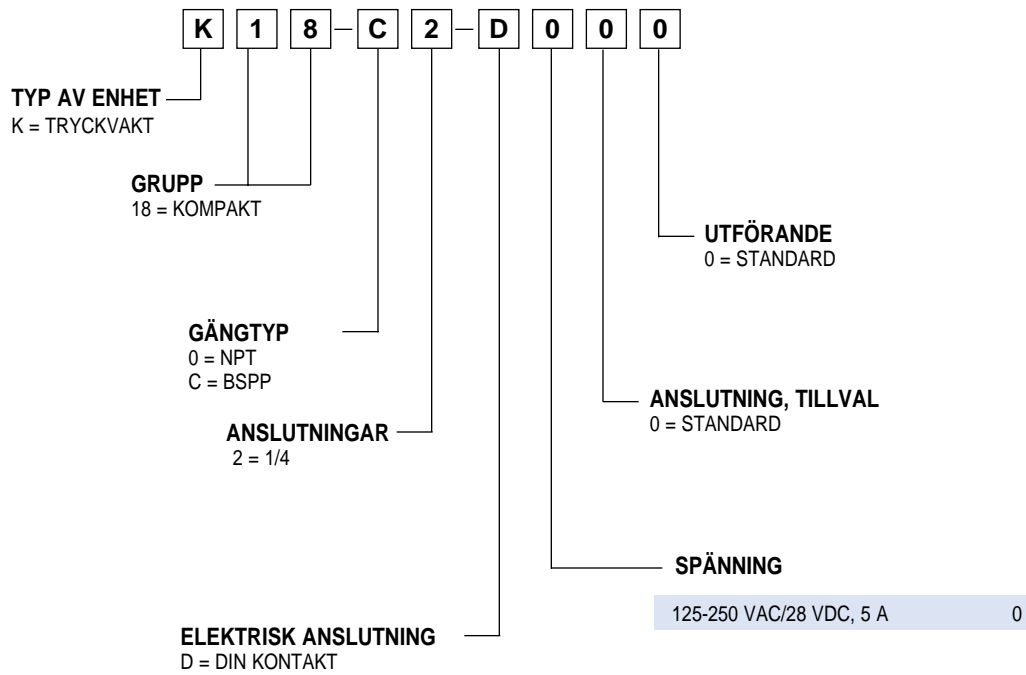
K 1 8 – C 2 – D 0 0 0

TYP AV ENHET
K = TRYCKVAKT

GRUPP
18 = KOMPAKT

UTFÖRANDE
0 = STANDARD

GÄNGTYP
0 = NPT
C = BSPP

ANSLUTNINGAR
2 = 1/4

ANSLUTNING, TILLVAL
0 = STANDARD

SPÄNNING

| 125-250 VAC/28 VDC, 5 A | 0 |
|---|---|

ELEKTRISK ANSLUTNING
D = DIN KONTAKT